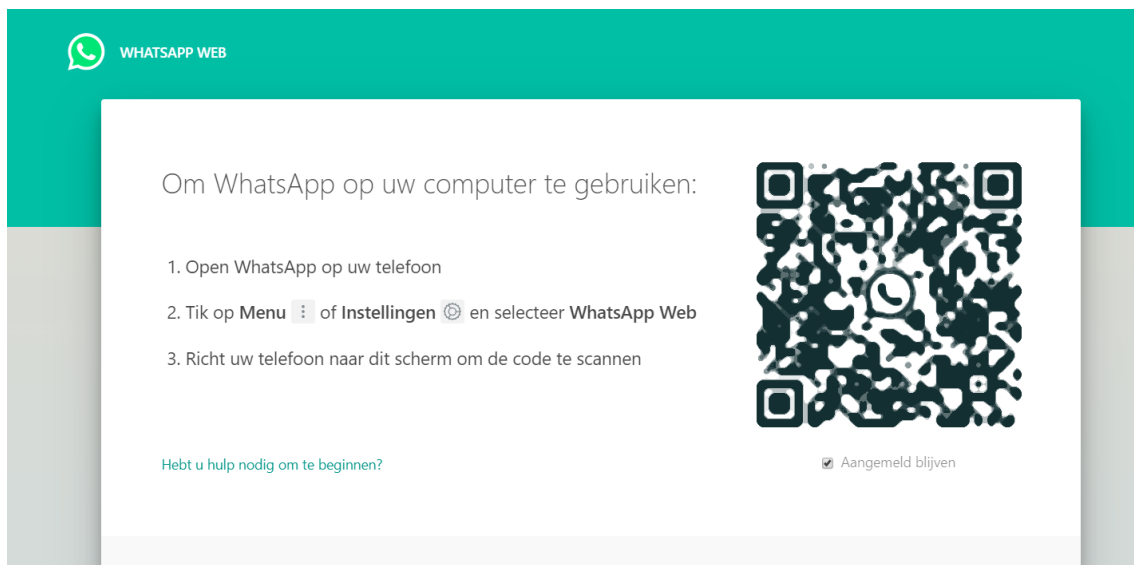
WHATSAPP WEB

Om WhatsApp op uw computer te gebruiken:

1. Open WhatsApp op uw telefoon

2. Tik op Menu ⋮ of Instellingen en selecteer WhatsApp Web

3. Richt uw telefoon naar dit scherm om de code te scannen

Hebt u hulp nodig om te beginnen?

Aangemeld blijven